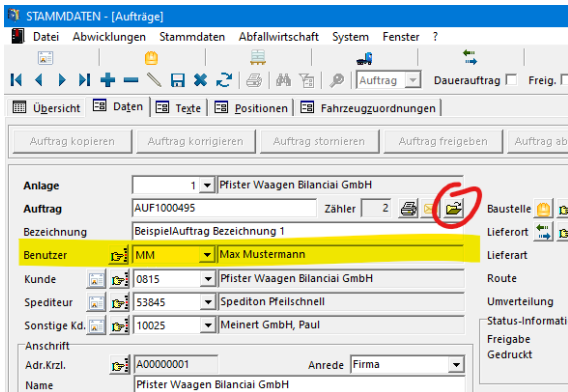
STAMMDATEN - [Aufträge]

Datei Abwicklungen Stammdaten Abfallwirtschaft System Fenster ?

Auftrag Dauerauftrag Freig.

Übersicht Daten Texte Positionen Fahrzeugzuordnungen

Auftrag kopieren Auftrag korrigieren Auftrag stornieren Auftrag freigeben Auftrag ab

Anlage 1 Pfister Waagen Bilanciai GmbH

Auftrag AUF1000495 Zähler 2

Bezeichnung BeispielAuftrag Bezeichnung 1

Benutzer MM Max Mustermann

Kunde 0815 Pfister Waagen Bilanciai GmbH

Spediteur 53845 Spediton Pfeilschnell

Sonstige Kd. 10025 Meinert GmbH, Paul

Anschrift

Adr.Krzl. A00000001 Anrede Firma

Name Pfister Waagen Bilanciai GmbH

Baustelle

Lieferort

Lieferart

Route

Umverteilung

Status-Informati

Freigabe

Gedruckt